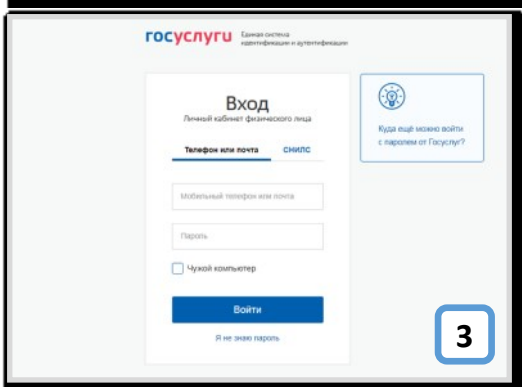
госуслуги Единая система идентификации и аутентификации

Вход
Личный кабинет физического лица

Телефон или почта | СНИЛС

Мобильный телефон или почта

Пароль

Чужой компьютер

Войти

Я не знаю пароль

Куда ещё можно войти с паролем от Госуслуг?

3